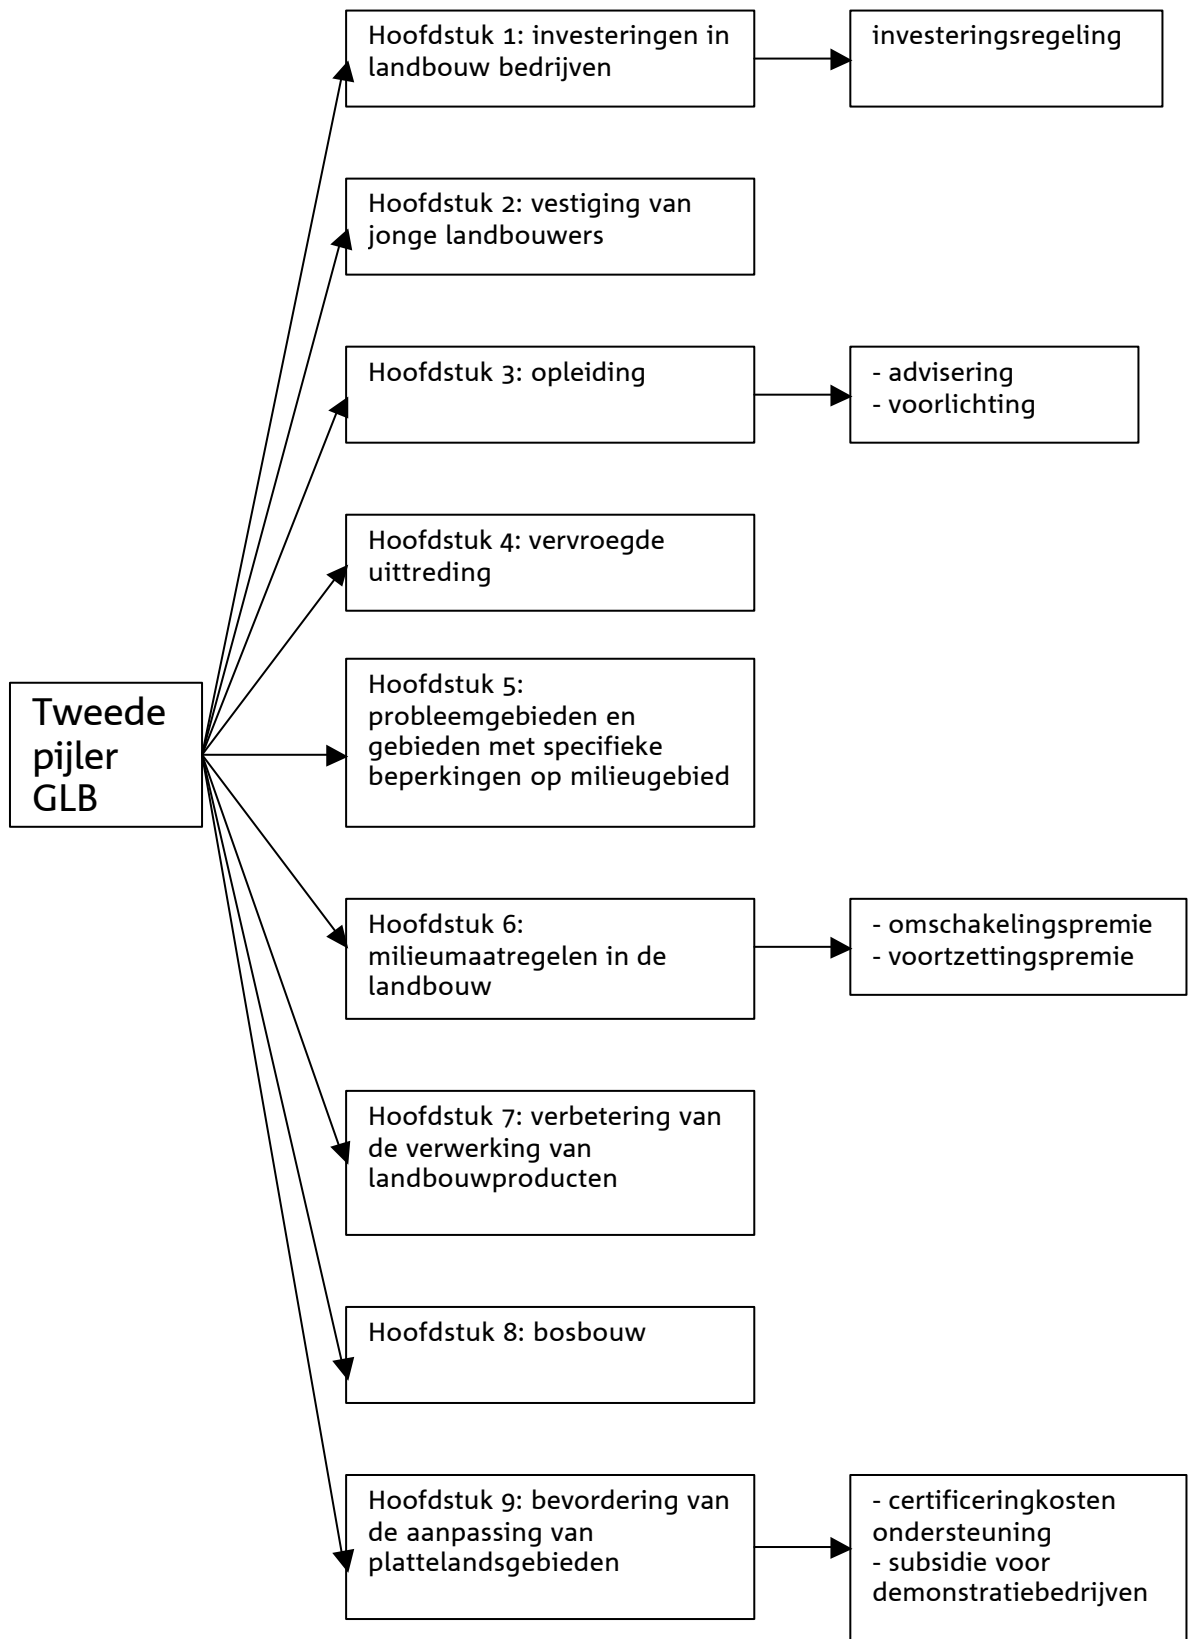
Tweede pijler GLB

Hoofdstuk 1: investeringen in landbouw bedrijven

investeringsregeling

Hoofdstuk 2: vestiging van jonge landbouwers

Hoofdstuk 3: opleiding

- advisering
- voorlichting

Hoofdstuk 4: vervroegde uittreding

Hoofdstuk 5: probleemgebieden en gebieden met specifieke beperkingen op milieugebied

Hoofdstuk 6: milieumaatregelen in de landbouw

- omschakelingspremie
- voortzettingspremie

Hoofdstuk 7: verbetering van de verwerking van landbouwproducten

Hoofdstuk 8: bosbouw

Hoofdstuk 9: bevordering van de aanpassing van plattelandsgebieden

- certificeringkosten ondersteuning
- subsidie voor demonstratiebedrijven